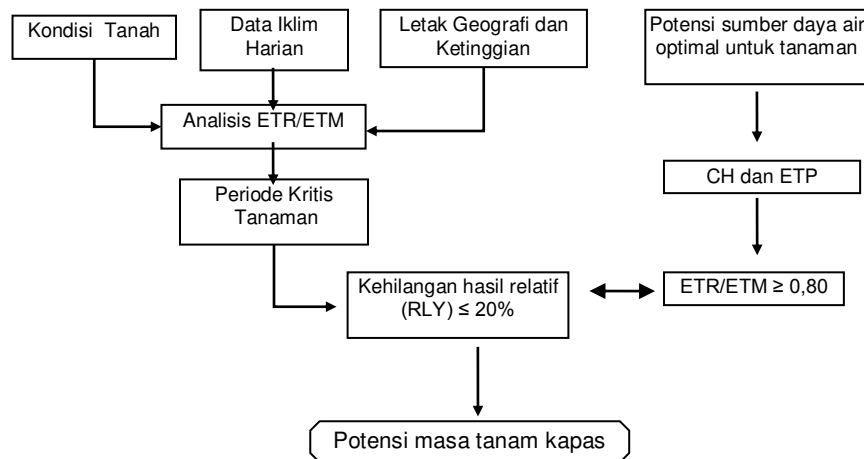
Kondisi Tanah

Data Iklim Harian

Letak Geografi dan Ketinggian

Potensi sumber daya air optimal untuk tanaman

Analisis ETR/ETM

Periode Kritis Tanaman

CH dan ETP

Kehilangan hasil relatif (RLY) ≤ 20%

ETR/ETM ≥ 0,80

Potensi masa tanam kapas